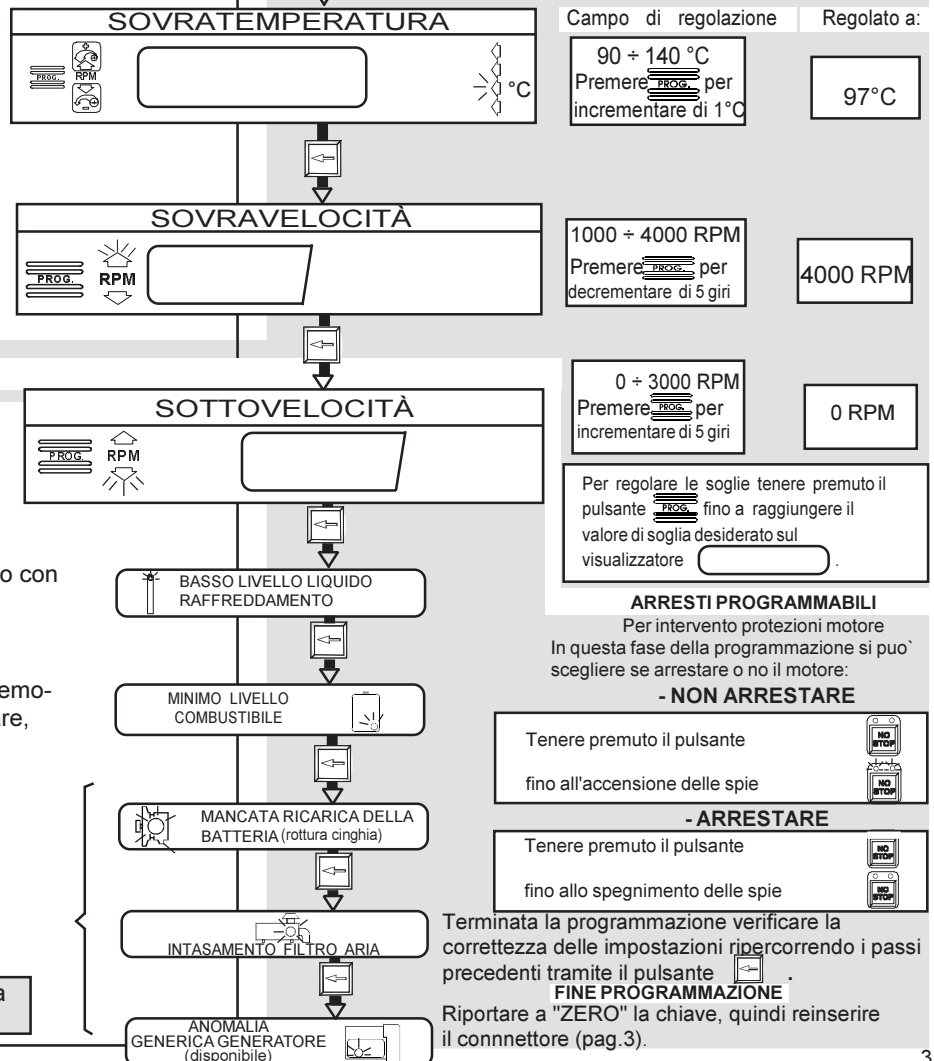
SOVRATEMPERATURA

PROG. RPM

°C

Campo di regolazione

Regolato a:

90 ÷ 140 °C
Premere PROG. per incrementare di 1°C

97°C

SOVRAVELOCITÀ

PROG. RPM

1000 ÷ 4000 RPM
Premere PROG. per decrementare di 5 giri

4000 RPM

0 ÷ 3000 RPM
Premere PROG. per incrementare di 5 giri

0 RPM

SOTTOVELOCITÀ

PROG. RPM

Per regolare le soglie tenere premuto il pulsante PROG. fino a raggiungere il valore di soglia desiderato sul visualizzatore .

o con

BASSO LIVELLO LIQUIDO RAFFREDDAMENTO

ARRESTI PROGRAMMABILI
Per intervento protezioni motore
In questa fase della programmazione si puo` scegliere se arrestare o no il motore:

emo-
re,

MINIMO LIVELLO COMBUSTIBILE

- NON ARRESTARE

Tenere premuto il pulsante NO STOP

fino all'accensione delle spie NO STOP

MANCATA RICARICA DELLA BATTERIA (rottura cinghia)

- ARRESTARE

Tenere premuto il pulsante NO STOP

fino allo spegnimento delle spie NO STOP

INTASAMENTO FILTRO ARIA

Terminata la programmazione verificare la correttezza delle impostazioni ripercorrendo i passi precedenti tramite il pulsante .

FINE PROGRAMMAZIONE

a

Riportare a "ZERO" la chiave, quindi reinserire il connnettore (pag.3).

ANOMALIA GENERICA GENERATORE (disponibile)

3